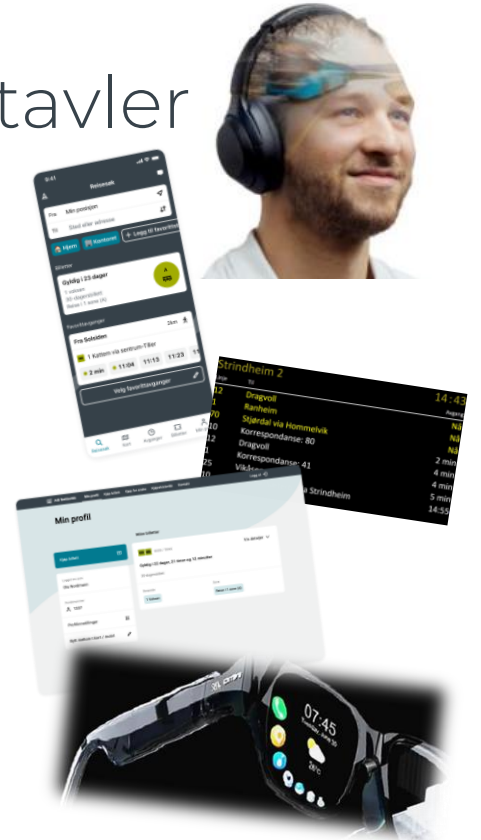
tavler

9:41
Reisesøk
Fra Min posisjon
Til Sted eller adresse
Hjem
Kontoret
Logg til favoritter
Billetter
Gyldig i 23 dager
1 voksen
30-dagersbillett
Sone: 1 sone (A)
A
Favorittavganger
2km
Fra Solsiden
1 Kattem via sentrum-Tiller
2 min
11:04
11:13
11:23
Velg favorittavganger
Reisesøk
Kart
Avganger
Billetter
Min profil

Strindheim 2
Linje
Til
14:43
Avgang
1
Dragvoll
Nå
1
Ranheim
Nå
70
Stjørdal via Hommelvik
Nå
12
Korrespondanse: 80
Nå
12
Dragvoll
Nå
10
Korrespondanse: 41
2 min
25
4 min
10
Vikåsen
4 min
a Strindheim
5 min
14:55

Min profil
Mine billetter
Gyldig i 23 dager, 21 timer og 12 minutter
Se detaljer
Sone: 1 sone (A)
1 voksen

07:45
28°C